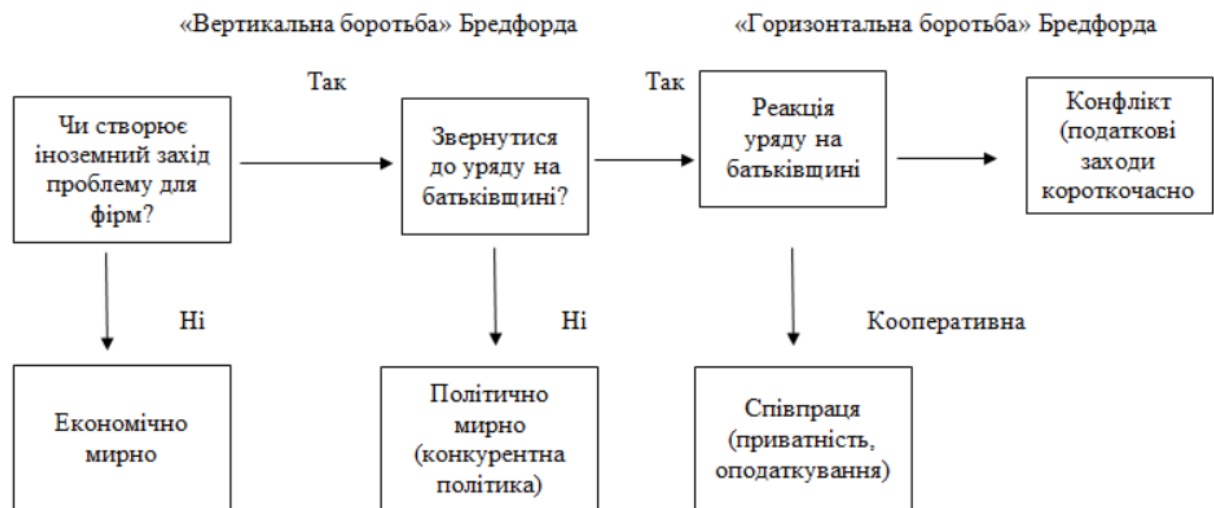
«Вертикальна боротьба» Бредфорда

«Горизонтальна боротьба» Бредфорда

Так

Так

Чи створює іноземний захід проблему для фірм?

Звернутися до уряду на батьківщині?

Реакція уряду на батьківщині

Конфлікт (податкові заходи короткочасно

Ні

Ні

Кооперативна

Економічно мирно

Політично мирно (конкурентна політика)

Співпраця (приватність, оподаткування)